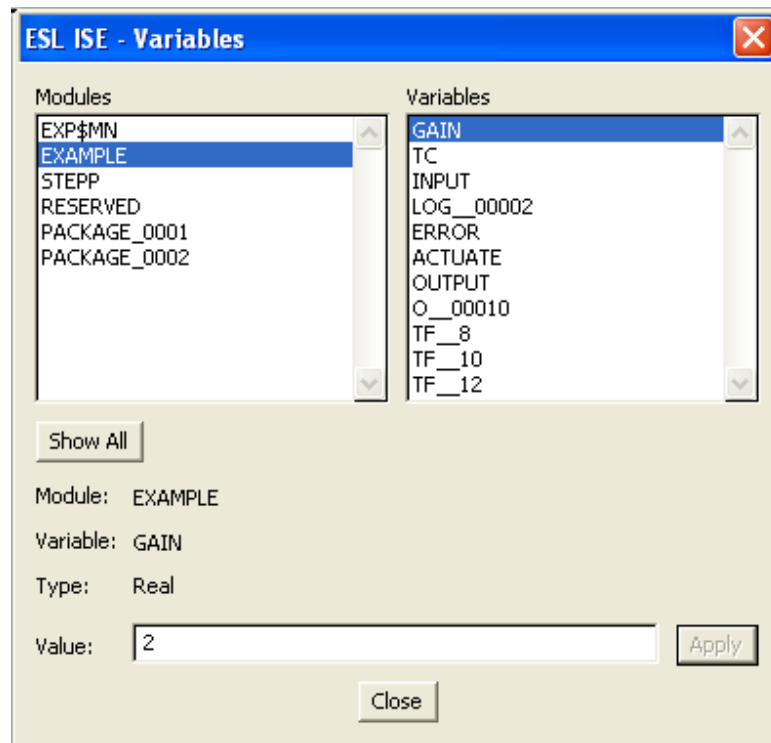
ESL ISE - Variables

Modules

EXP$MN
EXAMPLE
STEPP
RESERVED
PACKAGE_0001
PACKAGE_0002

Variables

GAIN
TC
INPUT
LOG__00002
ERROR
ACTUATE
OUTPUT
O__00010
TF__8
TF__10
TF__12

Show All

Module: EXAMPLE

Variable: GAIN

Type: Real

Value: 2

Apply

Close